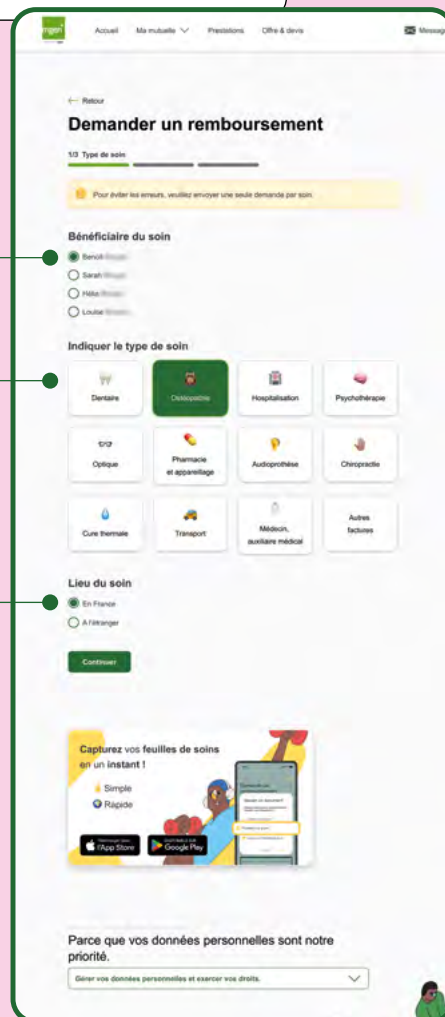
mgen

Accueil Ma mutuelle Prestations Offre & devis Messag

← Retour

Demander un remboursement

1/3 Type de soin

Pour éviter les erreurs, veuillez envoyer une seule demande par soin.

Bénéficiaire du soin

Benoît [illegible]
Sarah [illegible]
Hélio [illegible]
Louise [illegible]

Indiquer le type de soin

| Dentaire | Ostéopathie | Hospitalisation | Psychothérapie |
|---|---|---|---|
| Optique | Pharmacie et appareillage | Audioprothèse | Chiropractie |
| Cure thermale | Transport | Médecin, auxiliaire médical | Autres factures |

Lieu du soin

En France
À l'étranger

Continuer

Capturez vos feuilles de soins en un instant !

Simple
Rapide

Télécharger dans l'App Store
DISPONIBLE SUR Google Play

Parce que vos données personnelles sont notre priorité.

Gérer vos données personnelles et exercer vos droits.